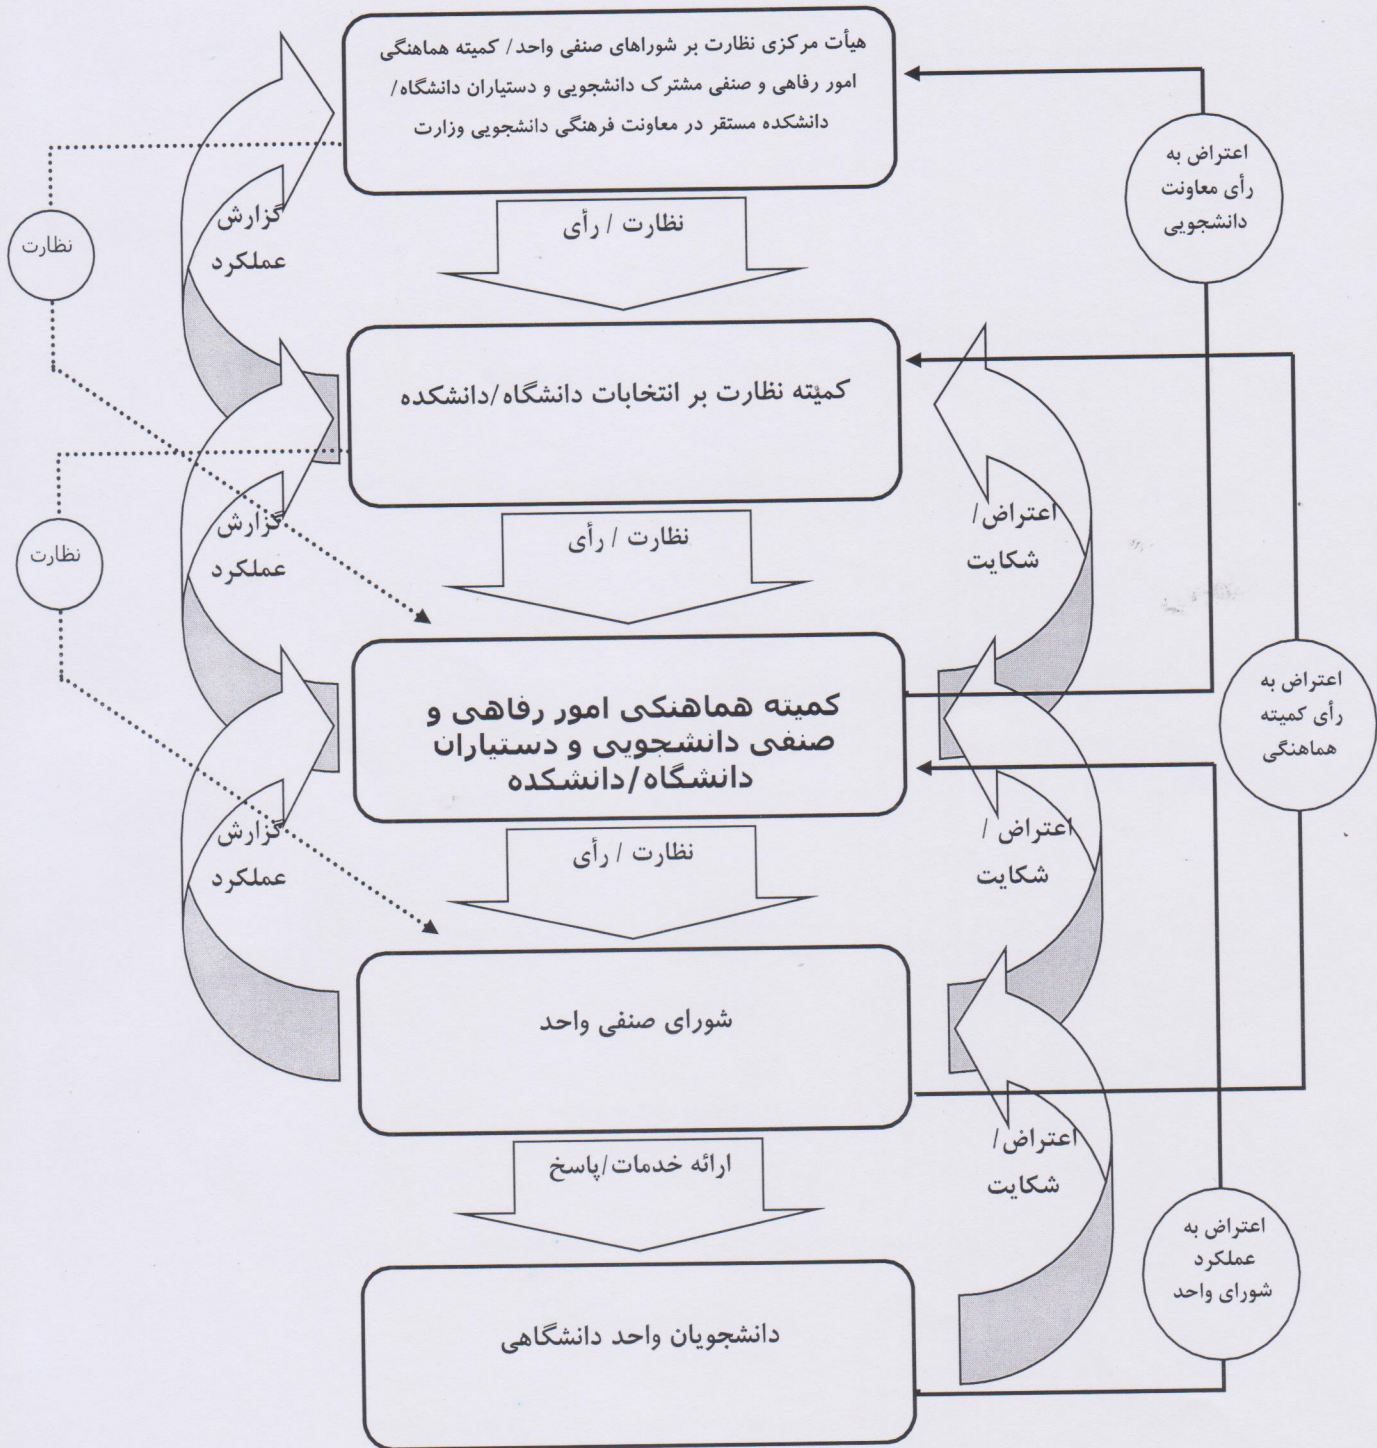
هیأت مرکزی نظارت بر شوراهای صنفی واحد/ کمیته هماهنگی امور رفاهی و صنفی مشترک دانشجویی و دستیاران دانشگاه/ دانشکده مستقر در معاونت فرهنگی دانشجویی وزارت

اعتراض به رأی معاونت دانشجویی

نظارت

گزارش عملکرد

نظارت / رأی

کمیته نظارت بر انتخابات دانشگاه/دانشکده

نظارت

گزارش عملکرد

اعتراض/ شکایت

نظارت / رأی

کمیته هماهنگی امور رفاهی و صنفی دانشجویی و دستیاران دانشگاه/دانشکده

اعتراض به رأی کمیته هماهنگی

گزارش عملکرد

اعتراض / شکایت

نظارت / رأی

شورای صنفی واحد

اعتراض/ شکایت

ارائه خدمات/پاسخ

اعتراض به عملکرد شورای واحد

دانشجویان واحد دانشگاهی